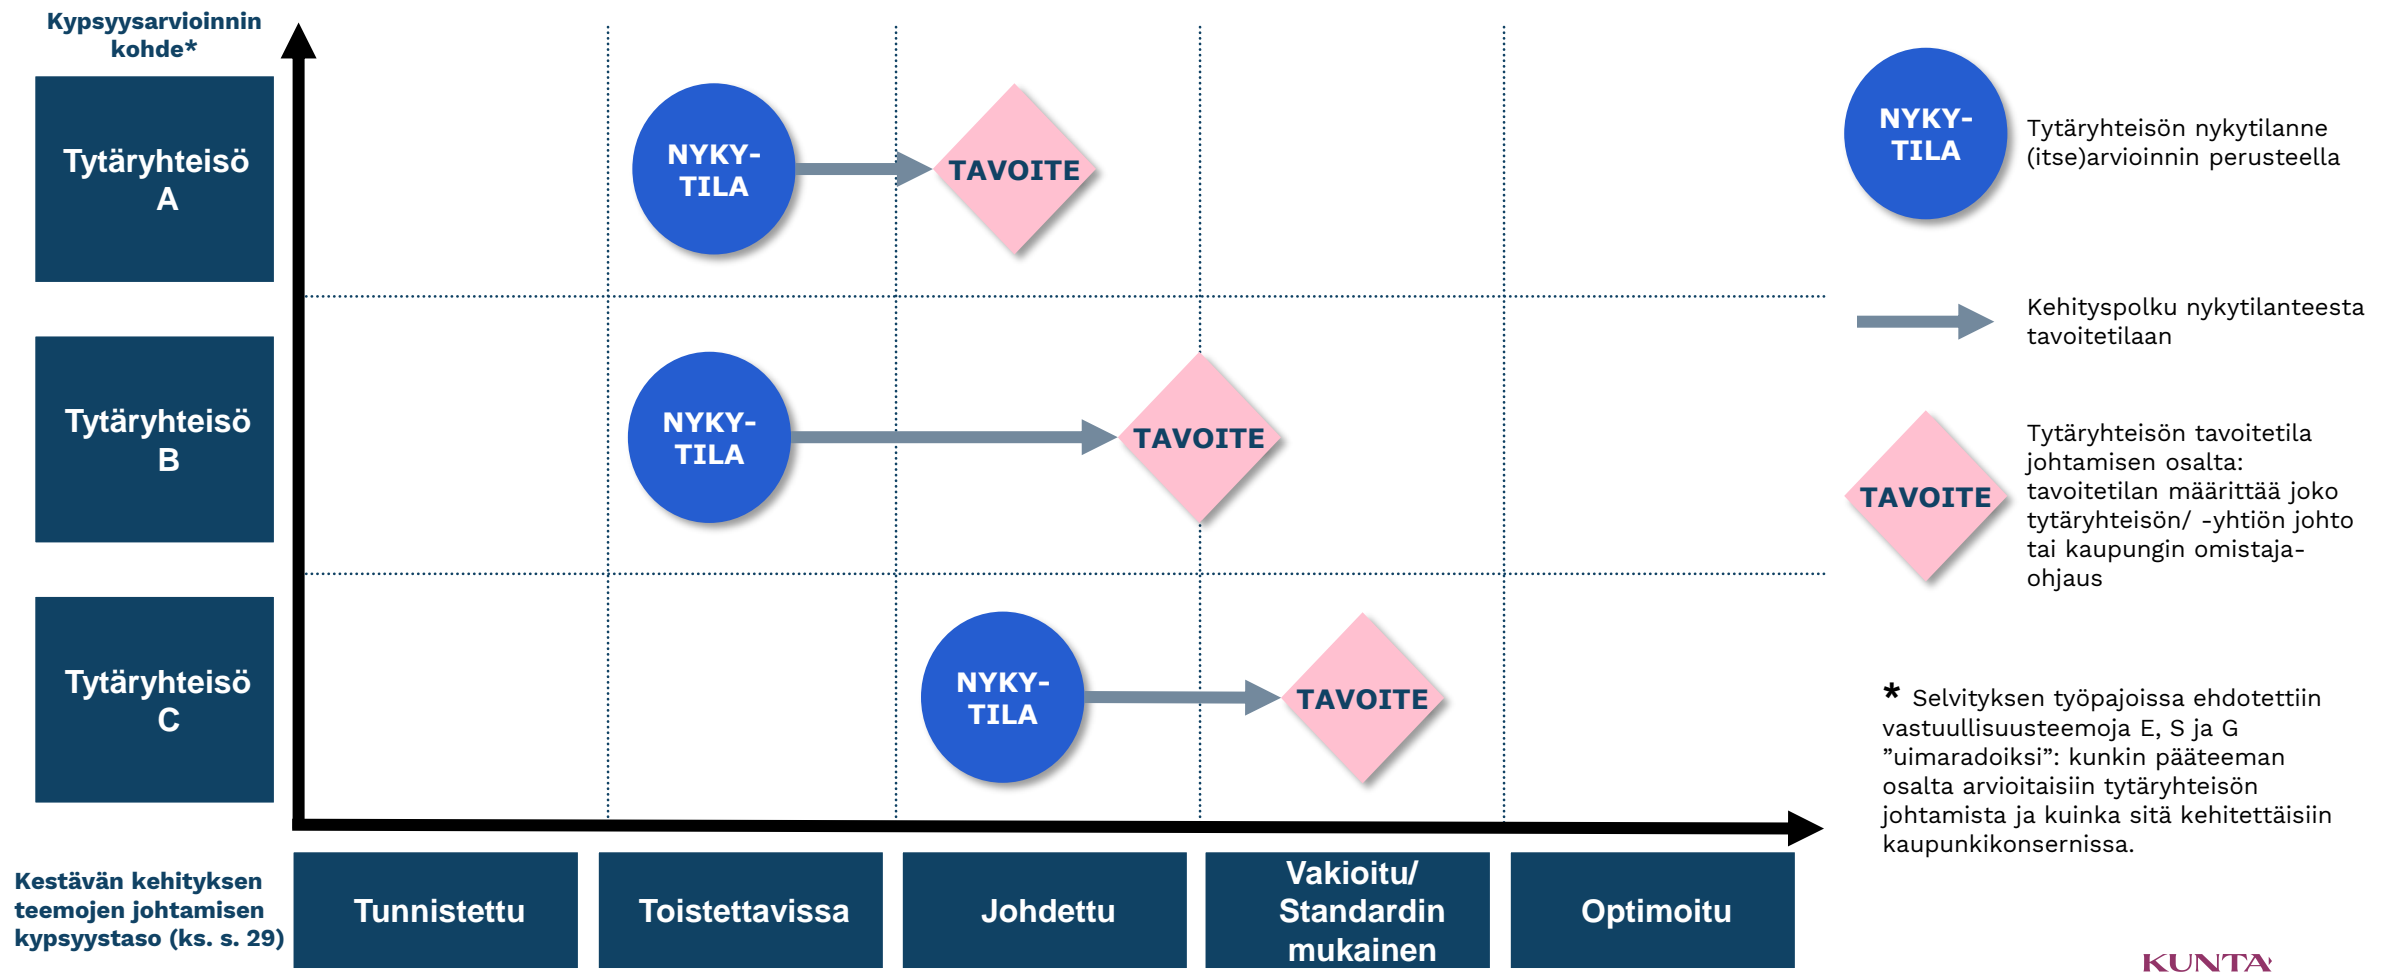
Kypsyysarvioinnin kohde*

Tytäryhteisö A

Tytäryhteisö B

Tytäryhteisö C

NYKY-TILA

TAVOITE

NYKY-TILA

TAVOITE

NYKY-TILA

TAVOITE

Kestävän kehityksen teemojen johtamisen kypsyystaso (ks. s. 29)

Tunnistettu

Toistettavissa

Johdettu

Vakioitu/ Standardin mukainen

Optimoitu

NYKY-TILA

Tytäryhteisön nykytilanne (itse)arvioinnin perusteella

Kehityspolku nykytilanteesta tavoitetilaan

TAVOITE

Tytäryhteisön tavoitetila johtamisen osalta: tavoitetilan määrittää joko tytäryhteisön/ -yhtiön johto tai kaupungin omistaja-ohjaus

* Selvityksen työpajoissa ehdotettiin vastuullisuusteemoja E, S ja G ”uimaradoiksi”: kunkin pääteeman osalta arvioitaisiin tytäryhteisön johtamista ja kuinka sitä kehitettäisiin kaupunkikonsernissa.

KUNTA